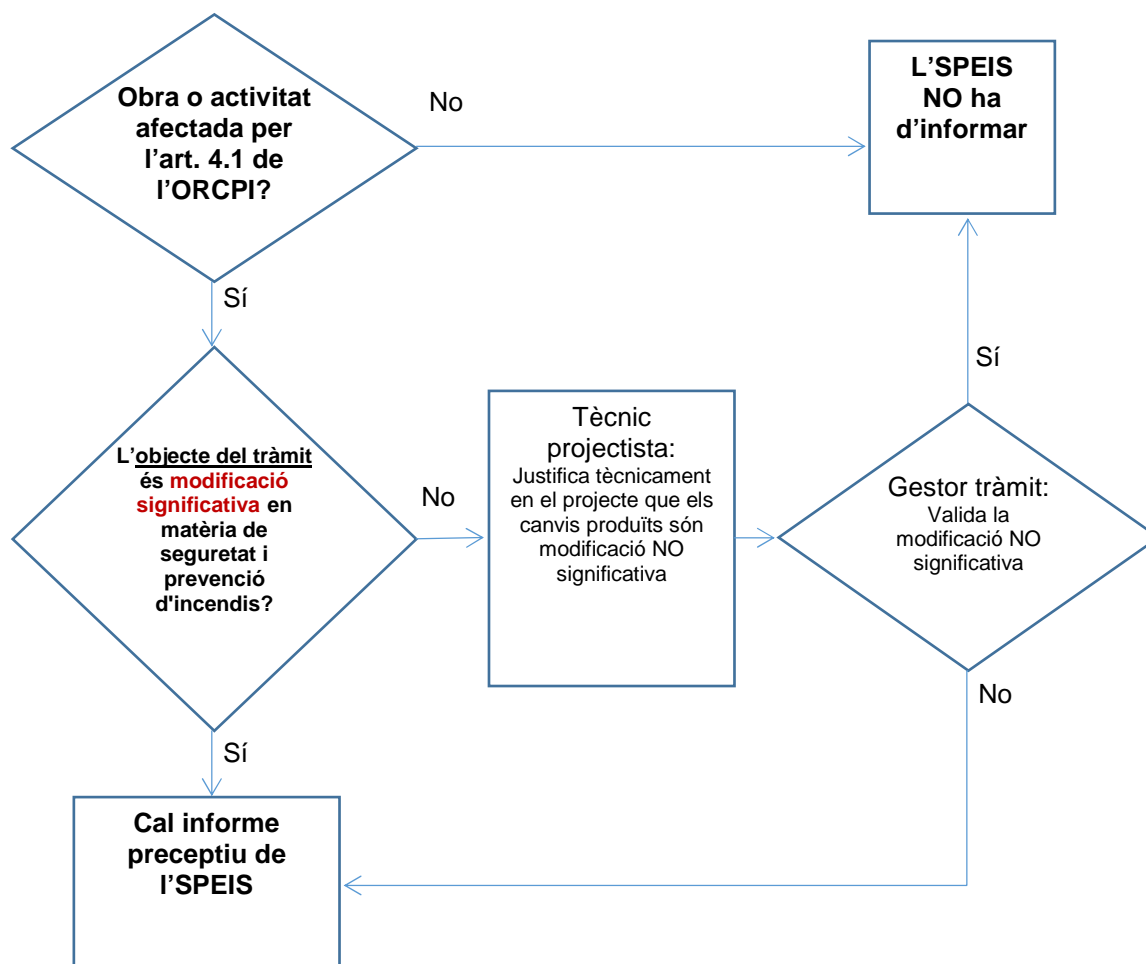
Obra o activitat afectada per l'art. 4.1 de l'ORCPI?

No

L'SPEIS NO ha d'informar

Sí

L'objecte del tràmit és modificació significativa en matèria de seguretat i prevenció d'incendis?

No

Tècnic projectista:
Justifica tècnicament en el projecte que els canvis produïts són modificació NO significativa

Gestor tràmit:
Valida la modificació NO significativa

Sí

No

Sí

Cal informe preceptiu de l'SPEIS